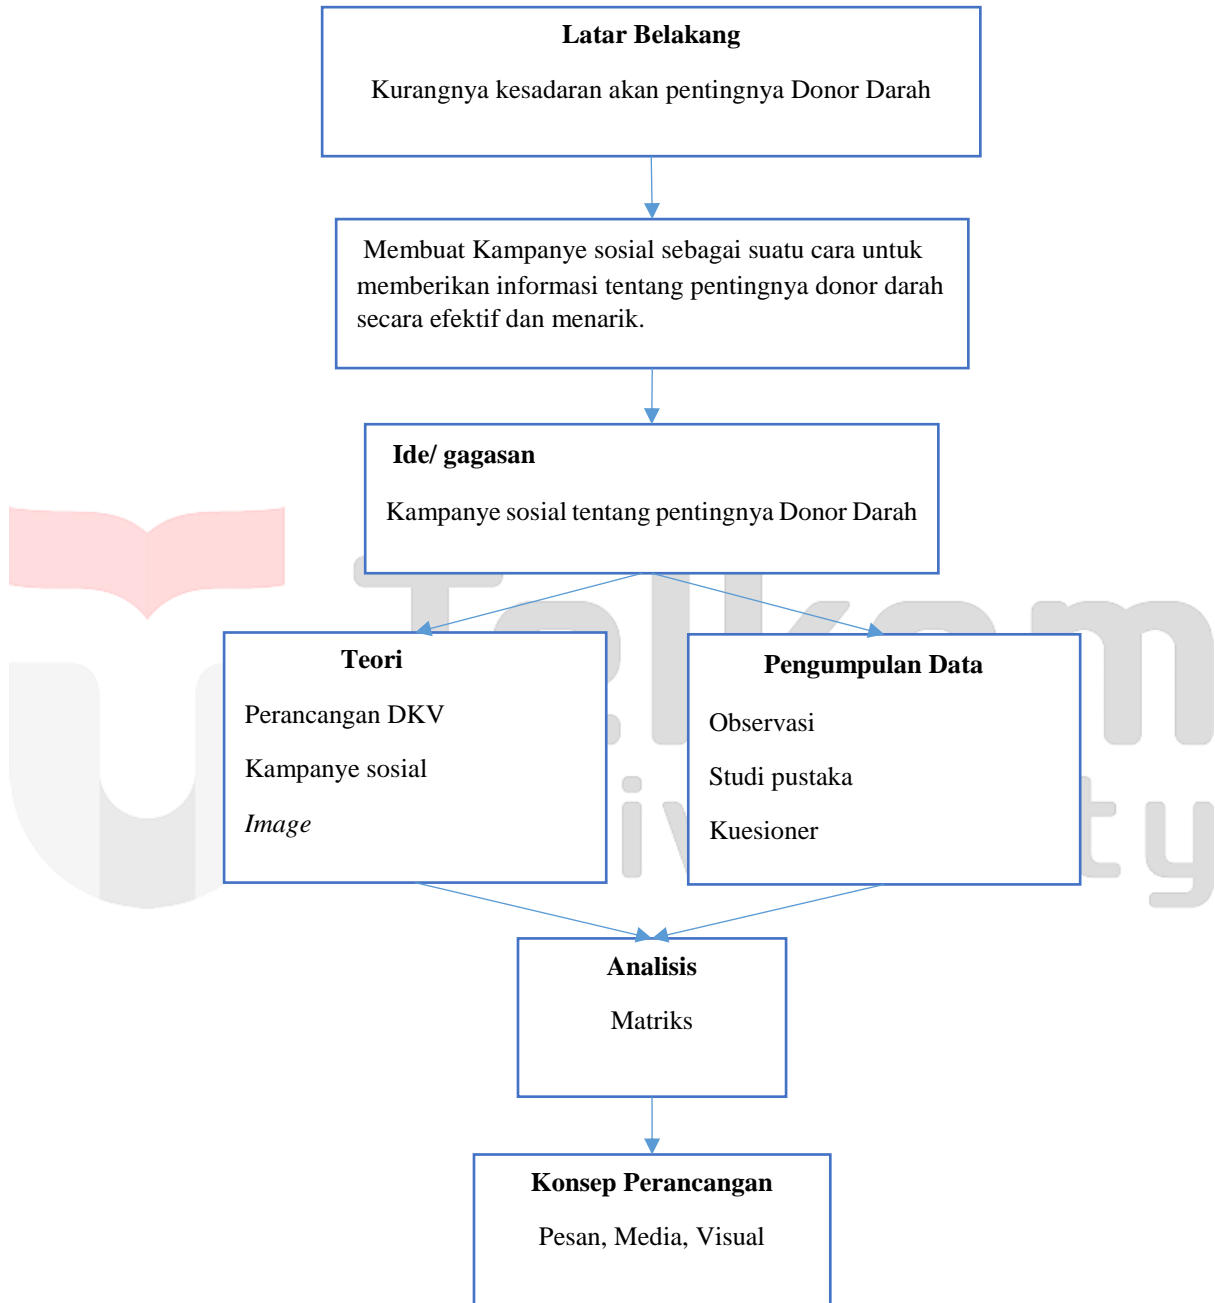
Latar Belakang

Kurangnya kesadaran akan pentingnya Donor Darah

Membuat Kampanye sosial sebagai suatu cara untuk memberikan informasi tentang pentingnya donor darah secara efektif dan menarik.

Ide/ gagasan

Kampanye sosial tentang pentingnya Donor Darah

Teori

Perancangan DKV

Kampanye sosial

*Image*

Pengumpulan Data

Observasi

Studi pustaka

Kuesioner

Analisis

Matriks

Konsep Perancangan

Pesan, Media, Visual